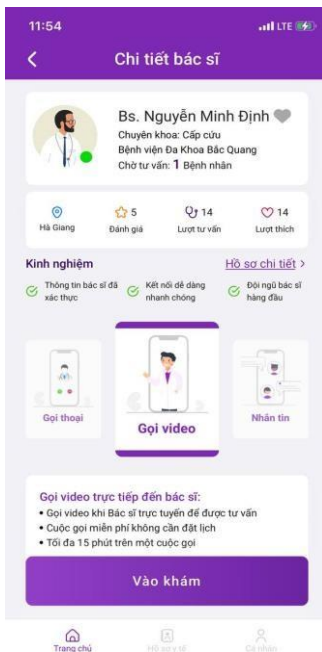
11:54

LTE

Chi tiết bác sĩ

Bs. Nguyễn Minh Định

Chuyên khoa: Cấp cứu

Bệnh viện Đa Khoa Bắc Quang

Chờ tư vấn: 1 Bệnh nhân

Hà Giang

5 Đánh giá

14 Lượt tư vấn

14 Lượt thích

Kinh nghiệm

Hồ sơ chi tiết >

Thông tin bác sĩ đã xác thực

Kết nối dễ dàng nhanh chóng

Đội ngũ bác sĩ hàng đầu

Gọi thoại

Gọi video

Nhắn tin

Gọi video trực tiếp đến bác sĩ:

• Gọi video khi Bác sĩ trực tuyến để được tư vấn

• Cuộc gọi miễn phí không cần đặt lịch

• Tối đa 15 phút trên một cuộc gọi

Vào khám

Trang chủ

Hồ sơ y tế

Cá nhân